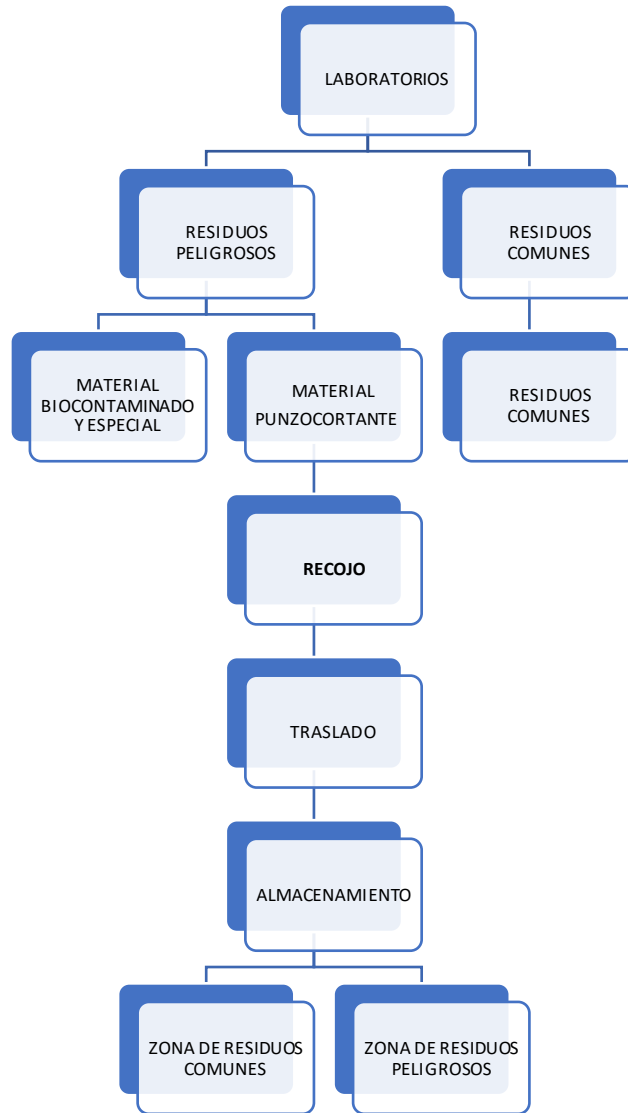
LABORATORIOS

RESIDUOS PELIGROSOS

RESIDUOS COMUNES

MATERIAL BIOCONTAMINADO Y ESPECIAL

MATERIAL PUNZOCORTANTE

RESIDUOS COMUNES

**RECOJO**

TRASLADO

ALMACENAMIENTO

ZONA DE RESIDUOS COMUNES

ZONA DE RESIDUOS PELIGROSOS